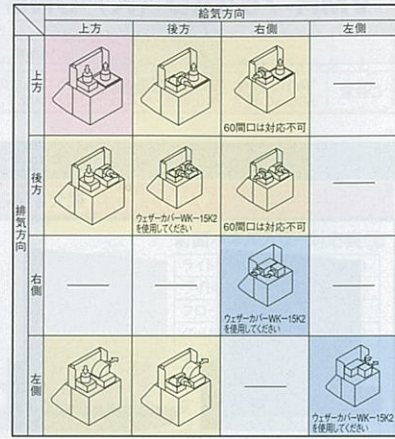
| | | 給気方向 | | | |
|---|---|---|---|---|---|
| | | 上方 | 後方 | 右側 | 左側 |
| 排気方向 | 上方 | | | 60間口は対応不可 | ― |
| | 後方 | | ウェザーカバーWK-15K2を使用してください | 60間口は対応不可 | ― |
| | 右側 | ― | ― | ウェザーカバーWK-15K2を使用してください | ― |
| | 左側 | | | ― | ウェザーカバーWK-15K2を使用してください |